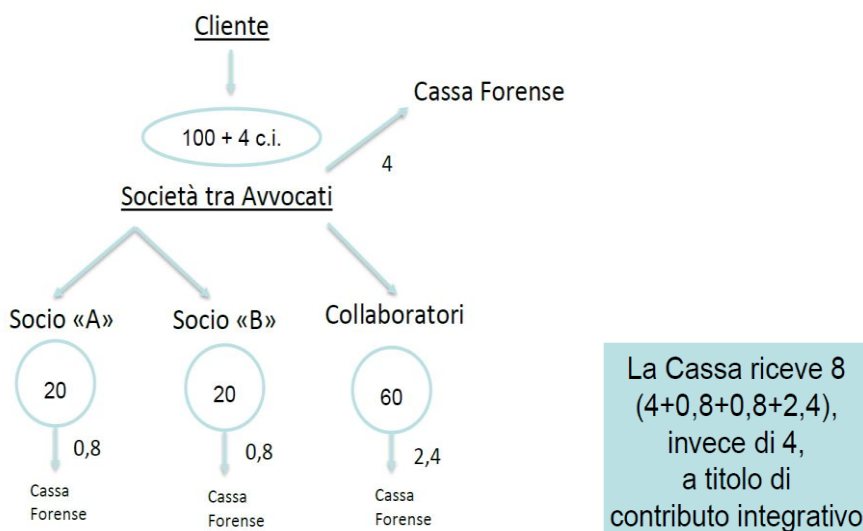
Cliente

100 + 4 c.i.

Cassa Forense

4

Società tra Avvocati

Socio «A»

Socio «B»

Collaboratori

20

20

60

0,8

0,8

2,4

Cassa Forense

Cassa Forense

Cassa Forense

La Cassa riceve 8 (4+0,8+0,8+2,4), invece di 4, a titolo di contributo integrativo